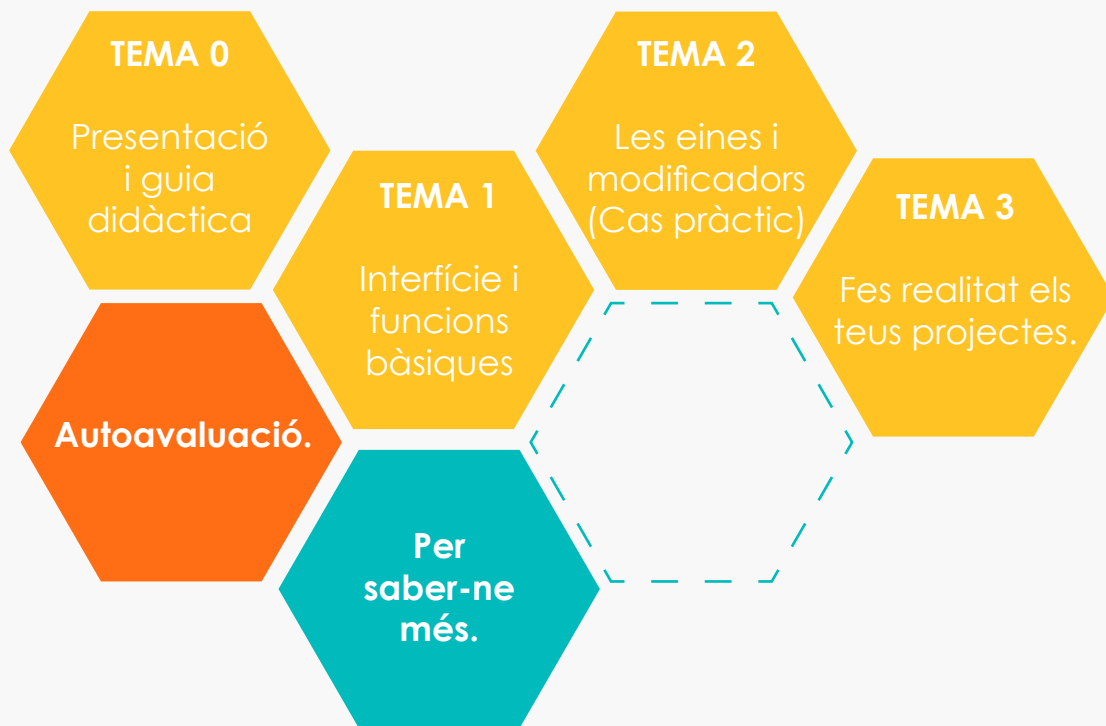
TEMA 0

Presentació i guia didàctica

TEMA 1

Interfície i funcions bàsiques

TEMA 2

Les eines i modificadors (Cas pràctic)

TEMA 3

Fes realitat els teus projectes.

Autoavaluació.

Per saber-ne més.